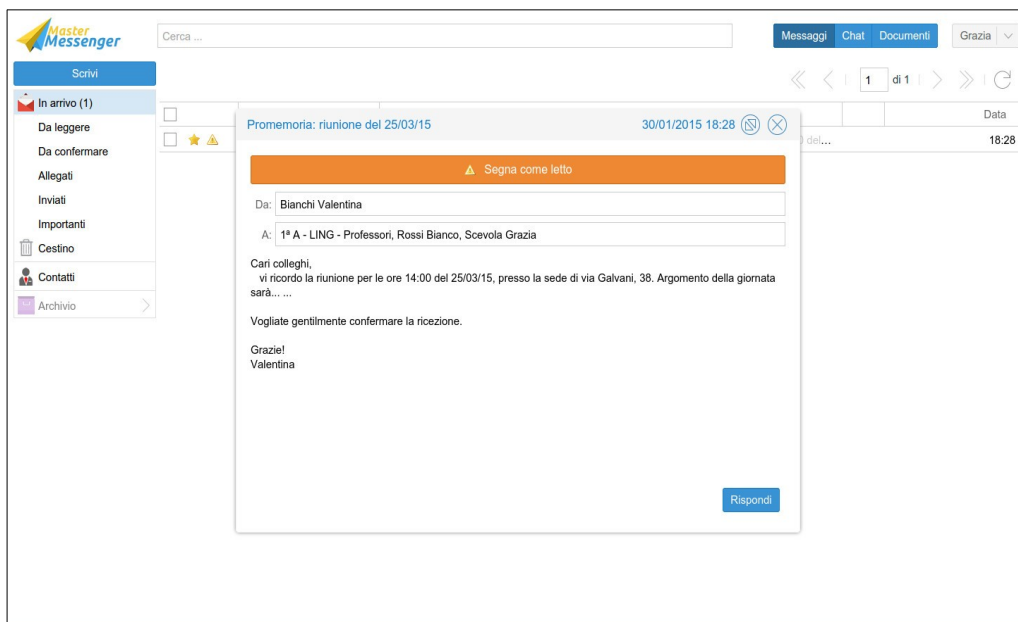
Master Messenger

Cerca ...

Messaggi Chat Documenti

Grazia

Scrivi

1 di 1

In arrivo (1)
Da leggere
Da confermare
Allegati
Inviati
Importanti
Cestino
Contatti
Archivio

Data

del...

18:28

Promemoria: riunione del 25/03/15

30/01/2015 18:28

Segna come letto

Da: Bianchi Valentina

A: 1ª A - LING - Professori, Rossi Bianco, Scevola Grazia

Cari colleghi,
vi ricordo la riunione per le ore 14:00 del 25/03/15, presso la sede di via Galvani, 38. Argomento della giornata sarà... ...

Vogliate gentilmente confermare la ricezione.

Grazie!
Valentina

Rispondi